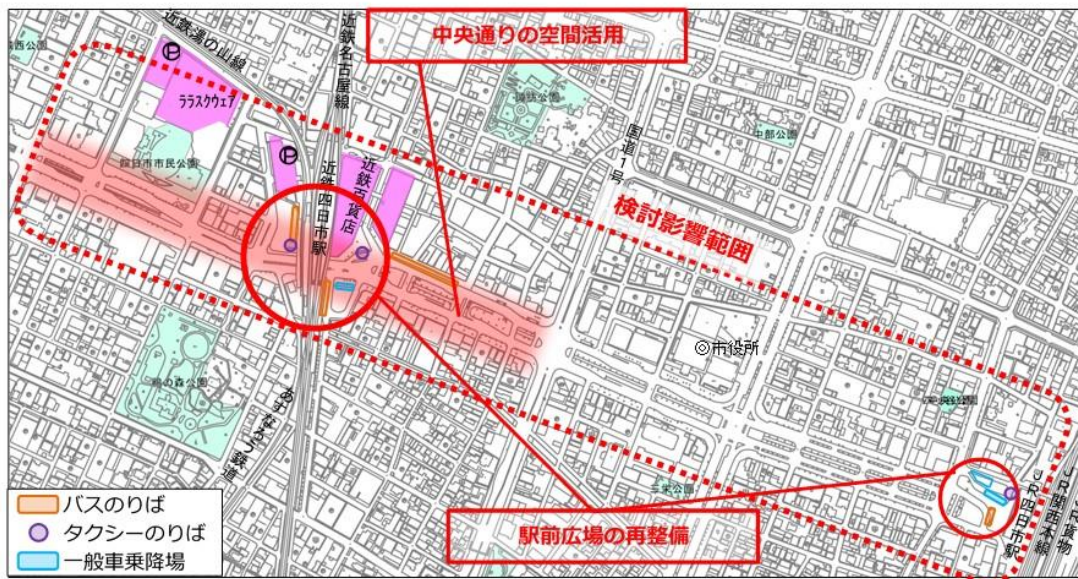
中央通りの空間活用

近鉄湯の山線

近鉄名古屋線

ララスクウェア

近鉄四日市駅

近鉄百貨店

国道1号

検討影響範囲

◎市役所

あすなろう鉄道

JR関西本線

JR四日市駅

JR貨物

バスのりば
タクシーのりば
一般車乗降場

駅前広場の再整備